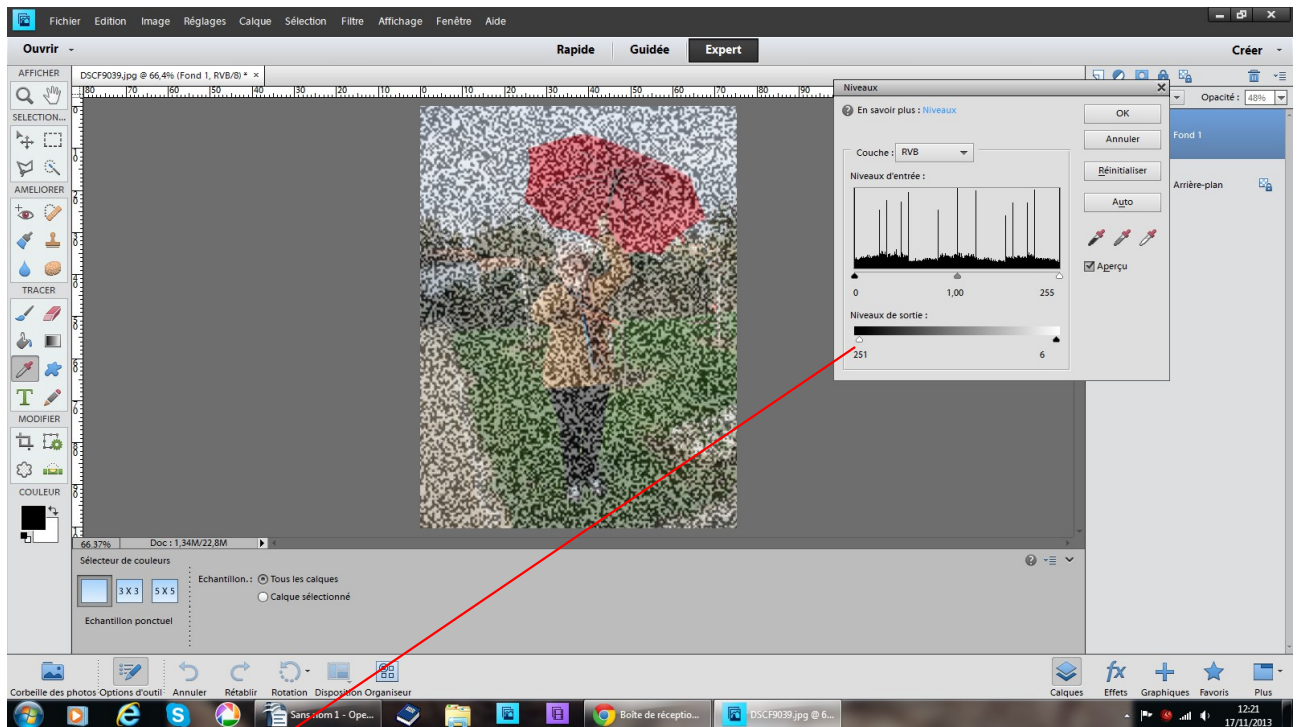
Fichier Edition Image Réglages Calque Sélection Filtre Affichage Fenêtre Aide

Ouvrir

Rapide Guidée Expert

Créer

AFFICHER

SELECTION...

AMELIORER

TRACER

MODIFIER

COULEUR

DSCF9039.jpg @ 66,4% (Fond 1, RVB/8) * ×

Niveaux

En savoir plus : Niveaux

OK

Annuler

Réinitialiser

Auto

Aperçu

Couche : RVB

Niveaux d'entrée :

0 1,00 255

Niveaux de sortie :

251 6

Opacité : 48%

Fond 1

Arrière-plan

66,37% Doc : 1,34M/22,8M

Sélecteur de couleurs

3 X 3 5 X 5

Echantillon ponctuel

Echantillon. : Tous les calques

Calque sélectionné

Corbeille des photos Options d'outil Annuler Rétablir Rotation Disposition Organiseur

Calques Effets Graphiques Favoris Plus

Sans nom 1 - Ope... Boîte de réceptio... DSCF9039.jpg @ 6...

12:21
17/11/2013